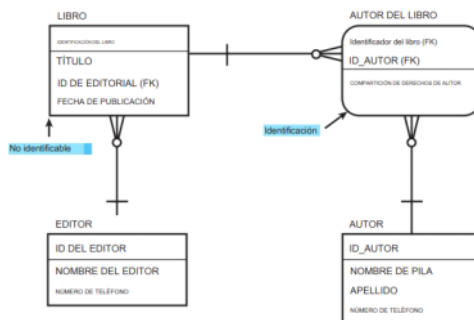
LIBRO

IDENTIFICACIÓN DEL LIBRO

TÍTULO

ID DE EDITORIAL (FK)

FECHA DE PUBLICACIÓN

No identificable

AUTOR DEL LIBRO

Identificador del libro (FK)

ID_AUTOR (FK)

COMPARTICIÓN DE DERECHOS DE AUTOR

Identificación

EDITOR

ID DEL EDITOR

NOMBRE DEL EDITOR

NÚMERO DE TELÉFONO

AUTOR

ID_AUTOR

NOMBRE DE PILA

APELLIDO

NÚMERO DE TELÉFONO